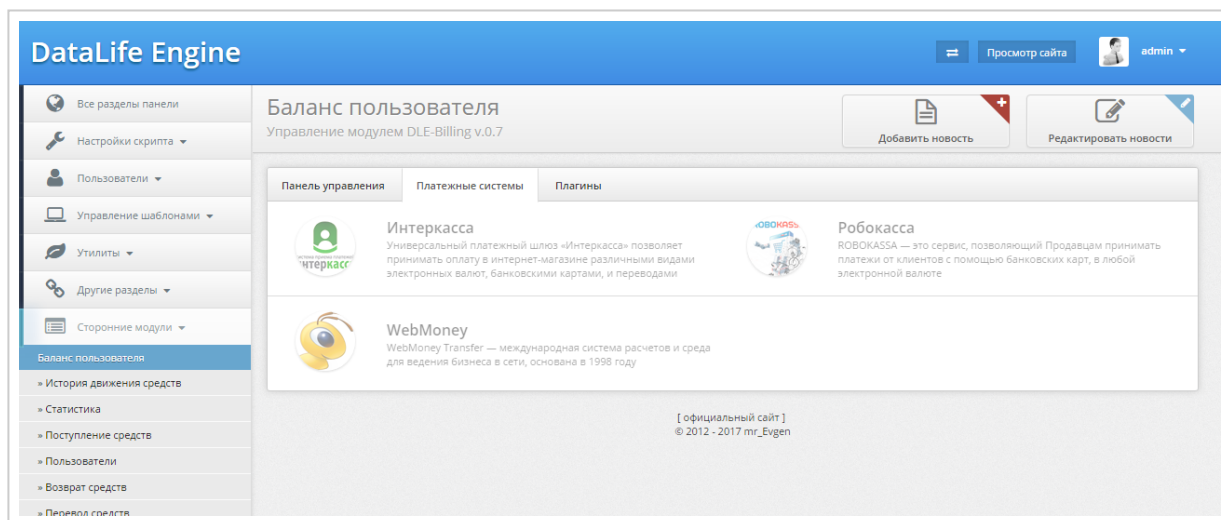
DataLife Engine

Просмотр сайта

admin

Все разделы панели

Настройки скрипта

Пользователи

Управление шаблонами

Утилиты

Другие разделы

Сторонние модули

Баланс пользователя

» История движения средств

» Статистика

» Поступление средств

» Пользователи

» Возврат средств

» Перевод средств

Баланс пользователя

Управление модулем DLE-Billing v.0.7

Добавить новость

Редактировать новости

Панель управления

Платежные системы

Плагины

интеркасса

Интеркасса

Универсальный платежный шлюз «Интеркасса» позволяет принимать оплату в интернет-магазине различными видами электронных валют, банковскими картами, и переводами

ROBOKASSA

Робокасса

ROBOKASSA — это сервис, позволяющий Продавцам принимать платежи от клиентов с помощью банковских карт, в любой электронной валюте

WebMoney

WebMoney Transfer — международная система расчетов и среда для ведения бизнеса в сети, основана в 1998 году

[ официальный сайт ]

© 2012 - 2017 mr_Evgen